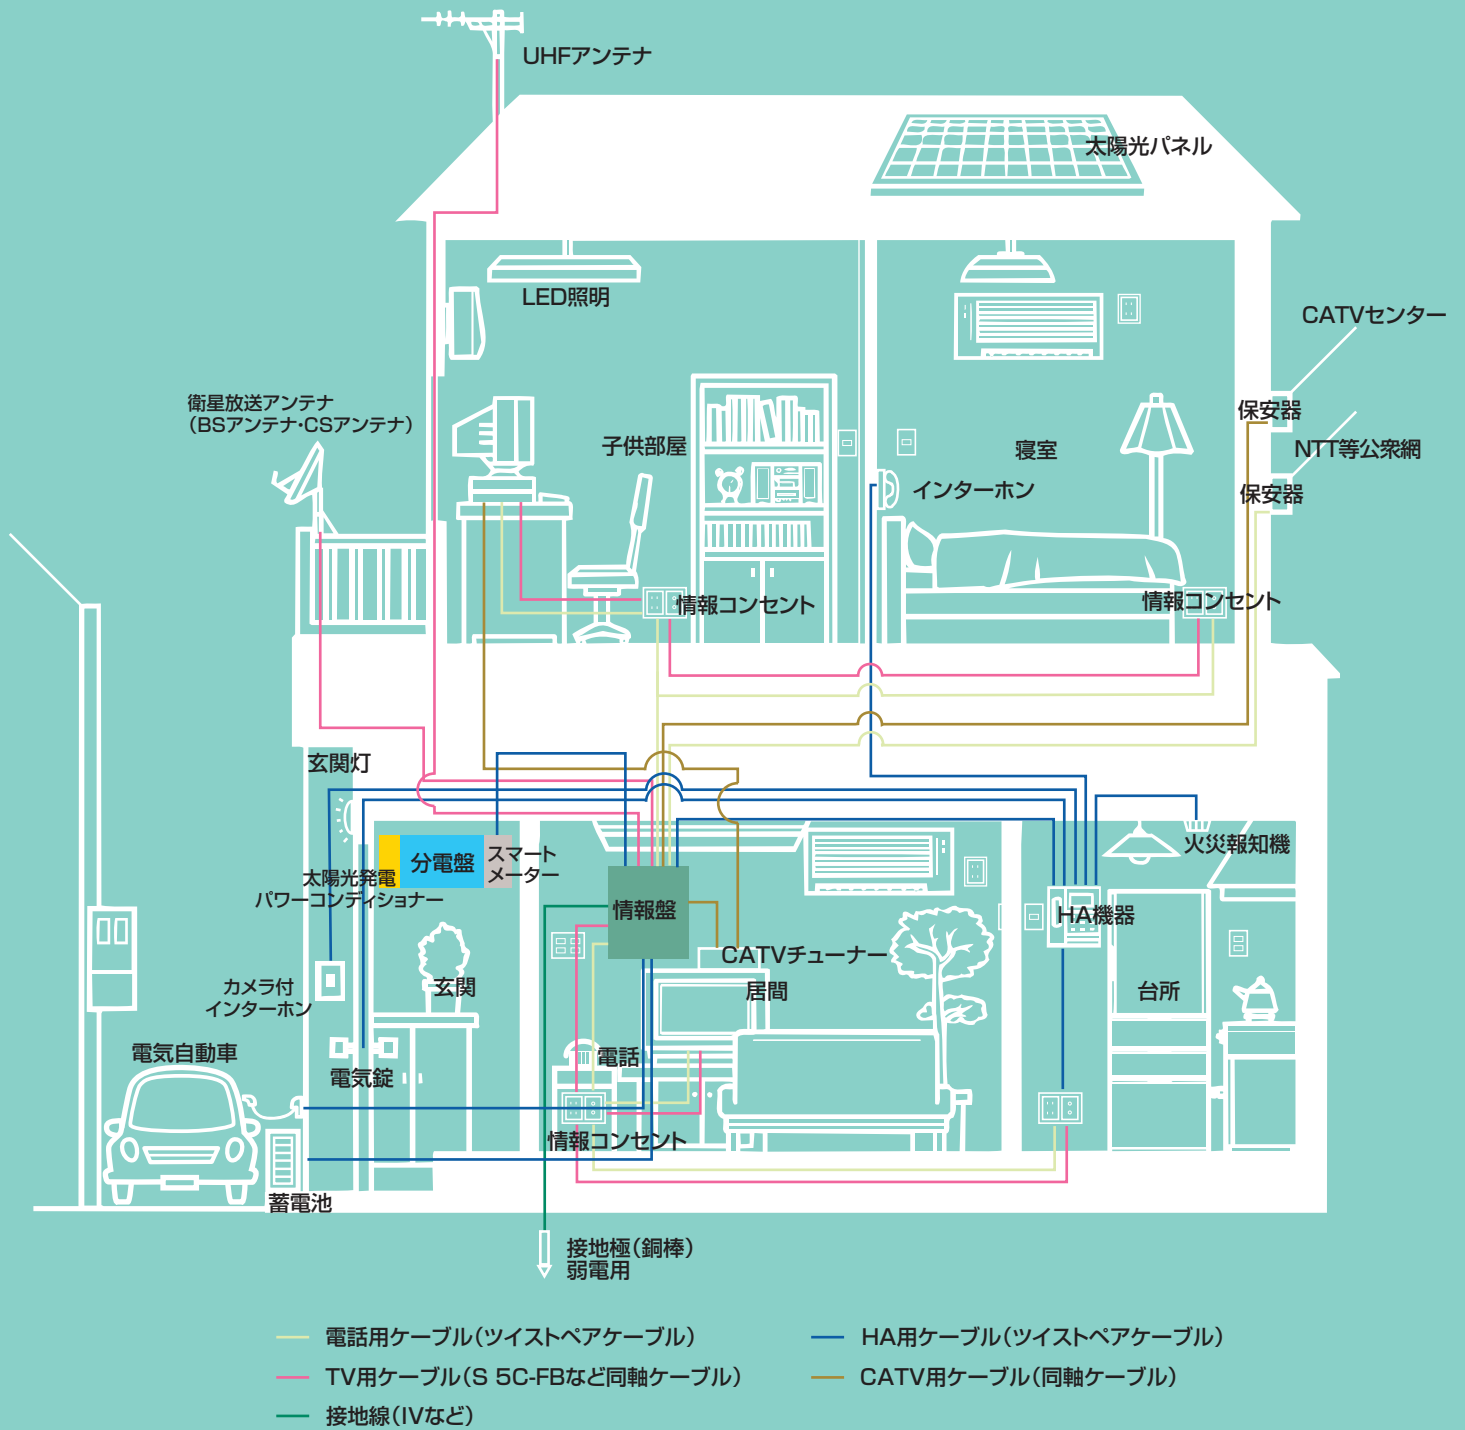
UHFアンテナ

太陽光パネル

LED照明

CATVセンター

保安器

NTT等公衆網

保安器

衛星放送アンテナ
(BSアンテナ･CSアンテナ)

子供部屋

寝室

インターホン

情報コンセント

情報コンセント

玄関灯

分電盤

スマート
メーター

太陽光発電
パワーコンディショナー

情報盤

火災報知機

HA機器

CATVチューナー

居間

台所

玄関

カメラ付
インターホン

電気自動車

電気錠

電話

情報コンセント

蓄電池

接地極(銅棒)
弱電用

電話用ケーブル(ツイストペアケーブル)
TV用ケーブル(S 5C-FBなど同軸ケーブル)
接地線(IVなど)
HA用ケーブル(ツイストペアケーブル)
CATV用ケーブル(同軸ケーブル)